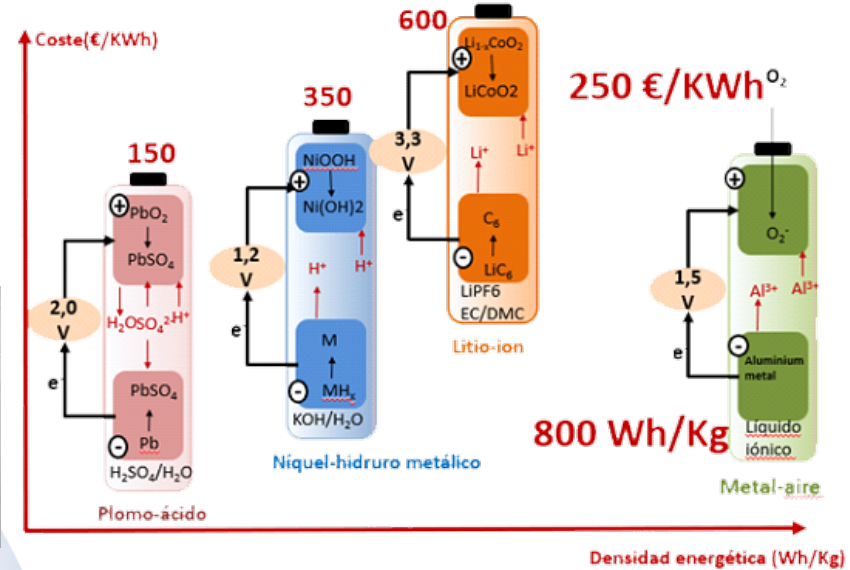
Coste(€/KWh)

150

+ $PbO_2$
$PbSO_4$
$H_2O$ $SO_4^{2-}$ $H^+$
2,0 V
e⁻
$PbSO_4$
- Pb
$H_2SO_4/H_2O$
Plomo-ácido

350

+ NiOOH
Ni(OH)2
1,2 V
$H^+$
$H^+$
e⁻
M
- $MH_x$
KOH/$H_2O$
Níquel-hidruro metálico

600

+ $Li_{1-x}CoO_2$
LiCoO2
3,3 V
$Li^+$
$Li^+$
e⁻
$C_6$
- $LiC_6$
LiPF6
EC/DMC
Litio-ion

250 €/KWh $O_2$

+ $O_2^-$
1,5 V
$Al^{3+}$
$Al^{3+}$
e⁻
- Aluminium metal
Liquido iónico

800 Wh/Kg

Metal-aire

Densidad energética (Wh/Kg)